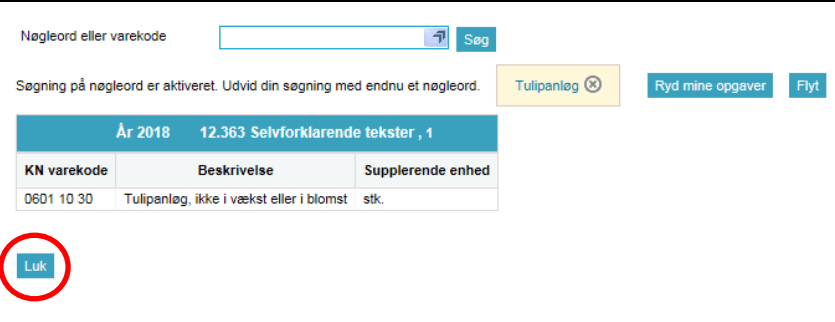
Nøgleord eller varekode

Søg

Søgning på nøgleord er aktiveret. Udvid din søgning med endnu et nøgleord.

Tulipanløg

Ryd mine opgaver

Flyt

År 2018 12.363 Selvforklarende tekster , 1

| KN varekode | Beskrivelse | Supplerende enhed |
|---|---|---|
| 0601 10 30 | Tulipanløg, ikke i vækst eller i blomst | stk. |

Luk